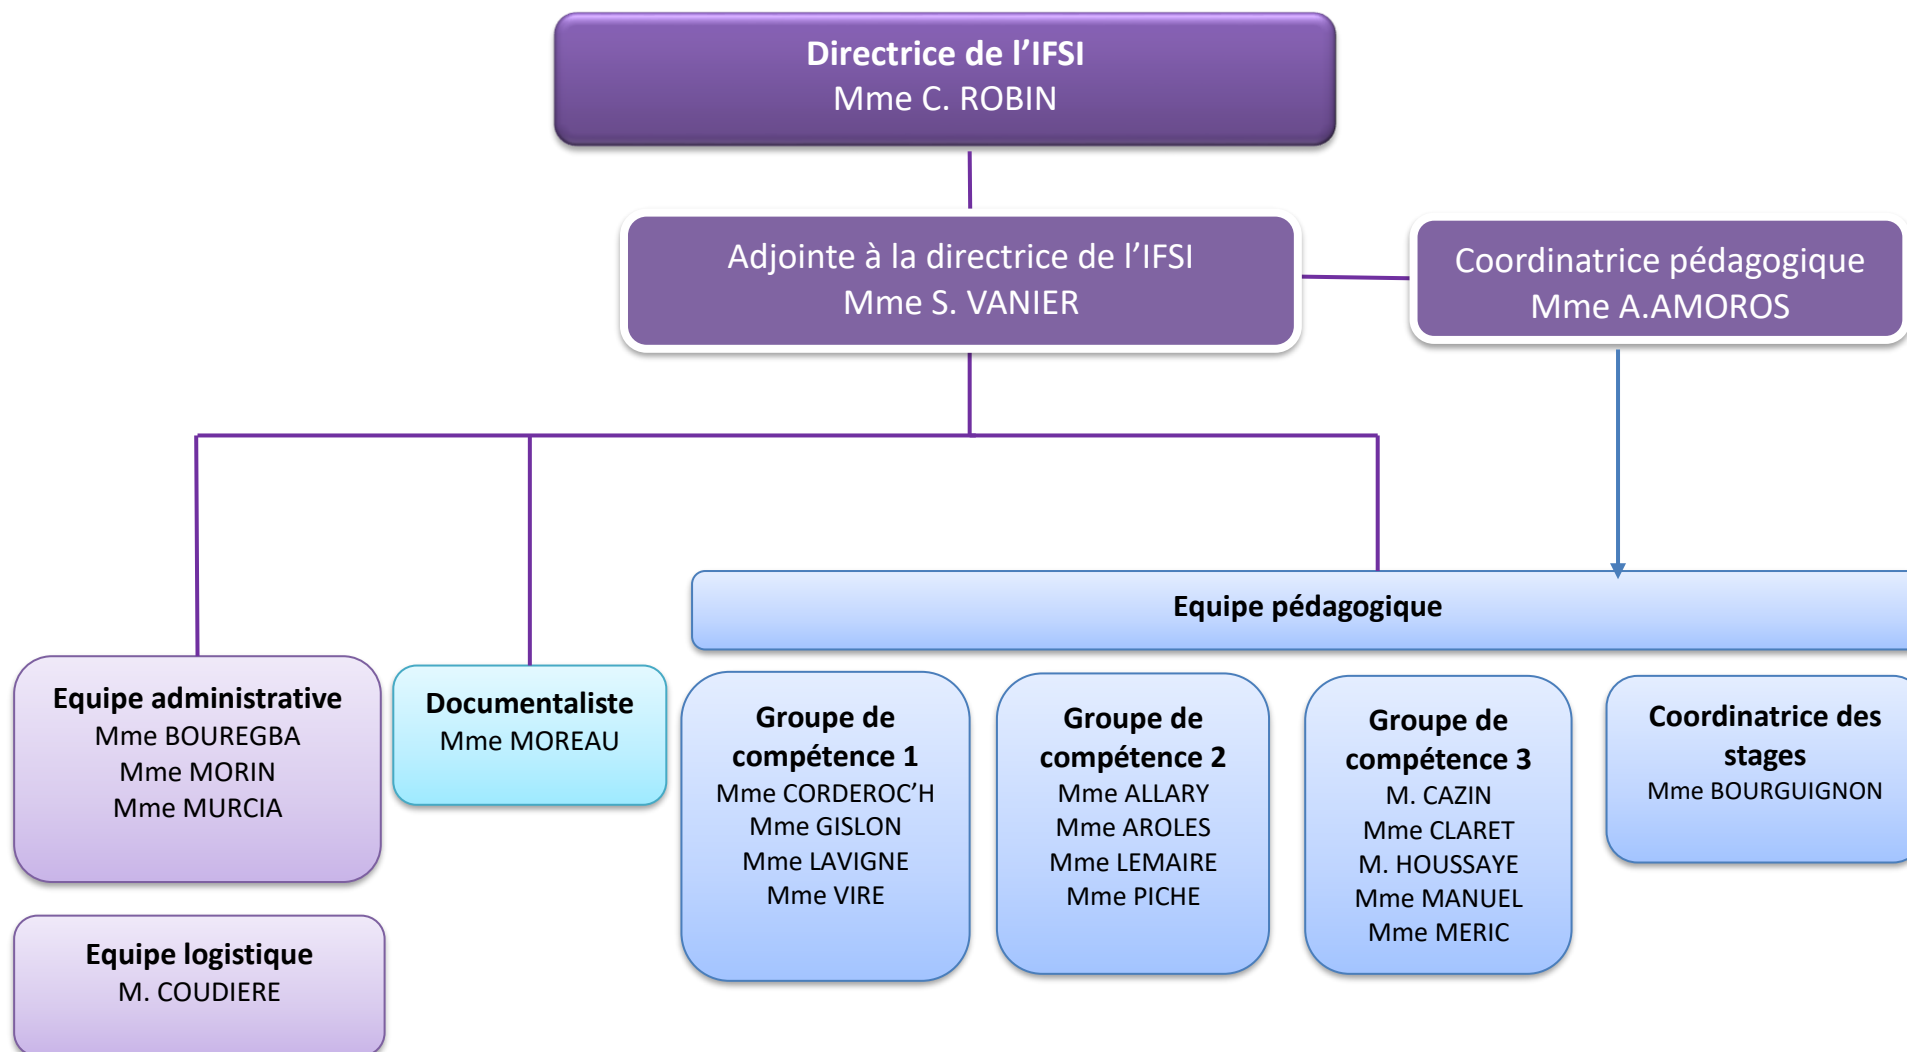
Directrice de l’IFSI
Mme C. ROBIN

Adjointe à la directrice de l’IFSI
Mme S. VANIER

Coordinatrice pédagogique
Mme A.AMOROS

Equipe pédagogique

Equipe administrative
Mme BOUREGBA
Mme MORIN
Mme MURCIA

Documentaliste
Mme MOREAU

Groupe de compétence 1
Mme CORDEROC’H
Mme GISLON
Mme LAVIGNE
Mme VIRE

Groupe de compétence 2
Mme ALLARY
Mme AROLES
Mme LEMAIRE
Mme PICHE

Groupe de compétence 3
M. CAZIN
Mme CLARET
M. HOUSSAYE
Mme MANUEL
Mme MERIC

Coordinatrice des stages
Mme BOURGUIGNON

Equipe logistique
M. COUDIERE